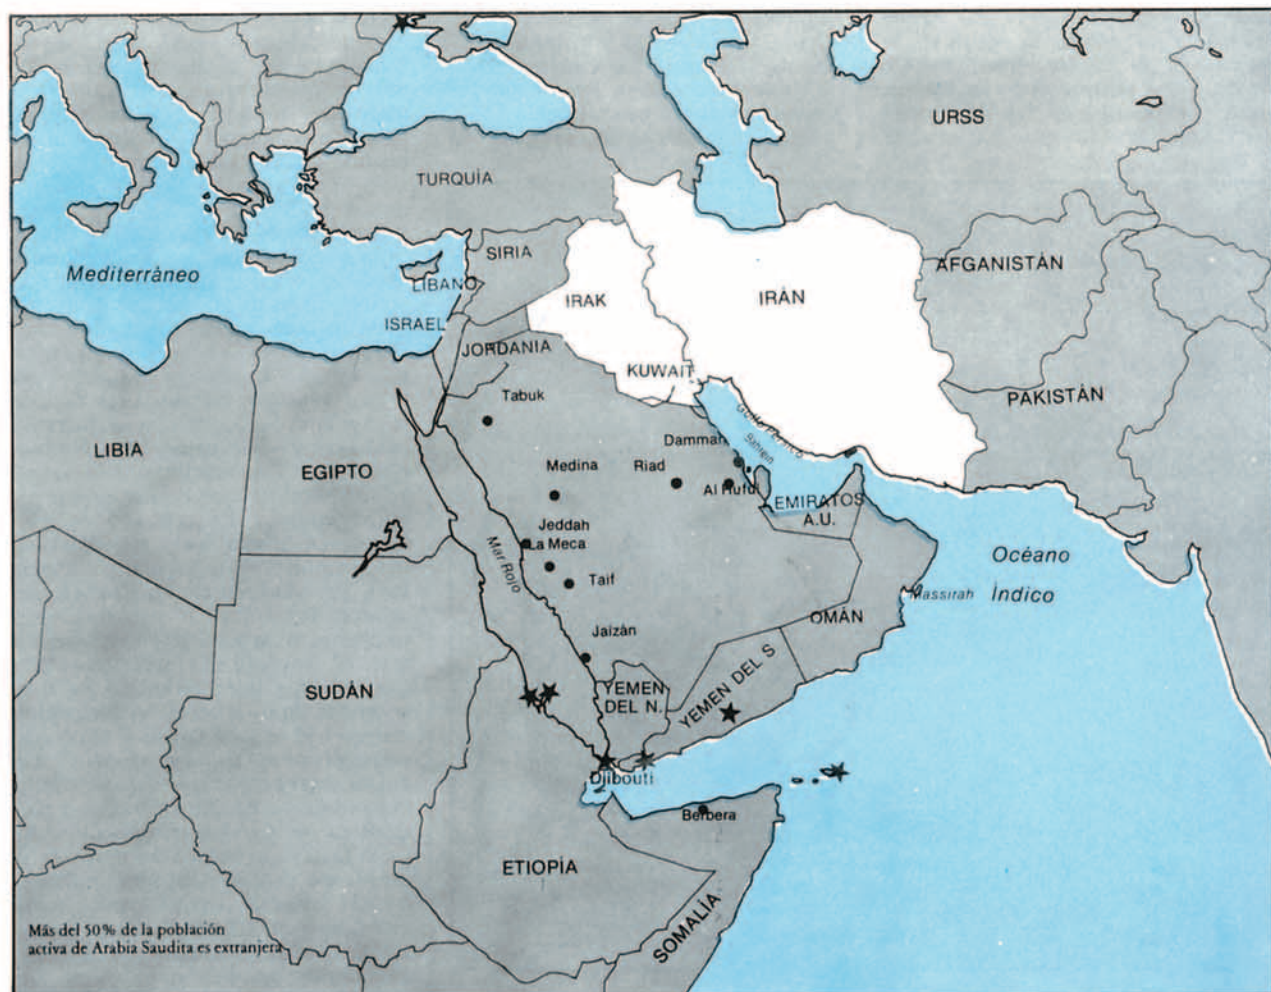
URSS

TURQUÍA

Mediterráneo

SIRIA

LÍBANO

ISRAEL

IRAK

IRÁN

AFGANISTÁN

JORDANIA

KUWAIT

PAKISTÁN

Tabuk

Golfo Pérsico

Bahrein

Dammam

LIBIA

EGIPTO

Medina

Riad

Al Hufuf

EMIRATOS A.U.

Jeddah

La Meca

Mar Rojo

Taif

Océano Índico

Massirah

OMÁN

Jaizán

SUDÁN

YEMEN DEL N.

YEMEN DEL S

Djibouti

Berbera

ETIOPÍA

SOMALIA

Más del 50% de la población activa de Arabia Saudita es extranjera